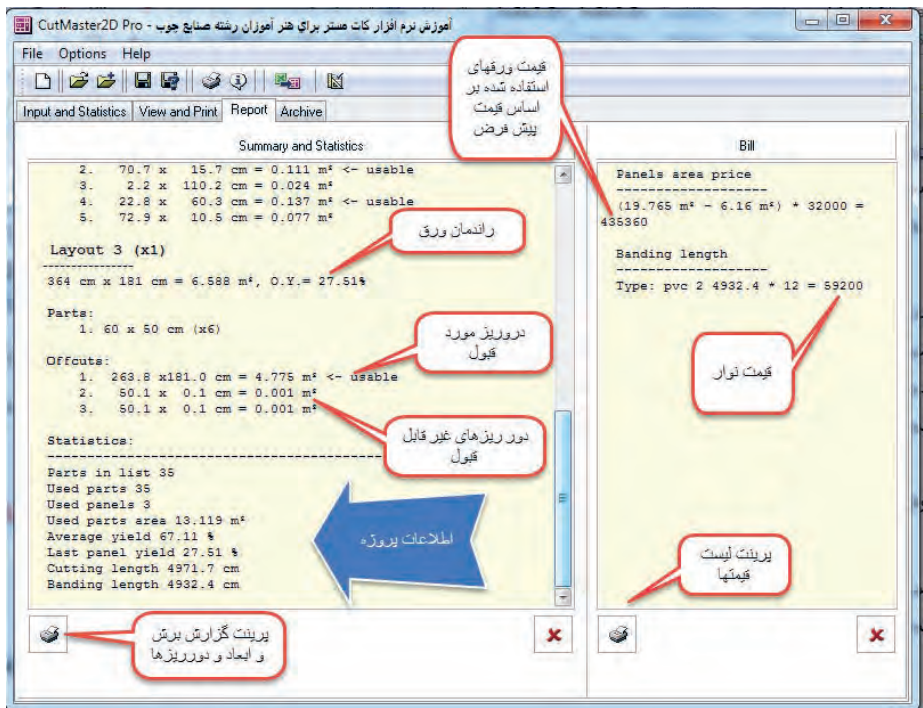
آموزش نرم افزار کات مستر برای هنر آموزان رشته صنایع چوب - CutMaster2D Pro

File Options Help

Input and Statistics | View and Print | Report | Archive

Summary and Statistics

2. 70.7 x 15.7 cm = 0.111 m² <- usable
3. 2.2 x 110.2 cm = 0.024 m²
4. 22.8 x 60.3 cm = 0.137 m² <- usable
5. 72.9 x 10.5 cm = 0.077 m²

Layout 3 (x1)
---------------
364 cm x 181 cm = 6.588 m², O.Y.= 27.51%

Parts:
1. 60 x 50 cm (x6)

Offcuts:
1. 263.8 x181.0 cm = 4.775 m² <- usable
2. 50.1 x 0.1 cm = 0.001 m²
3. 50.1 x 0.1 cm = 0.001 m²

Statistics:
------------------------------------------------
Parts in list 35
Used parts 35
Used panels 3
Used parts area 13.119 m²
Average yield 67.11 %
Last panel yield 27.51 %
Cutting length 4971.7 cm
Banding length 4932.4 cm

Bill

Panels area price
--------------------
(19.765 m² - 6.16 m²) * 32000 = 435360

Banding length
--------------------
Type: pvc 2 4932.4 * 12 = 59200

قیمت ورقهای استفاده شده بر اساس قیمت پیش فرض

راندمان ورق

دورریز مورد قبول

دور ریزهای غیر قابل قبول

اطلاعات پروژه

قیمت نوار

پرینت لیست قیمتها

پرینت گزارش برش و ابعاد و دورریزها